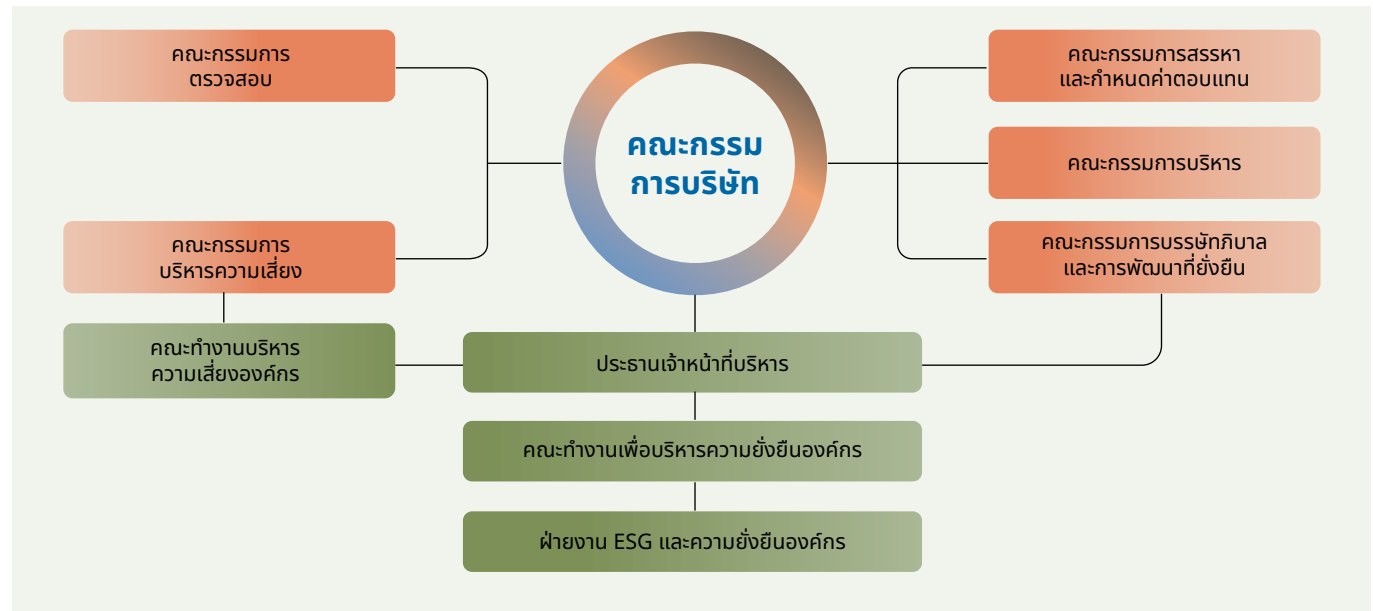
คณะกรรมการ
ตรวจสอบ

คณะกรรมการ
บริหารความเสี่ยง

คณะทำงานบริหาร
ความเสี่ยงองค์กร

คณะกรรม
การบริษัท

คณะกรรมการสรรหา
และกำหนดค่าตอบแทน

คณะกรรมการบริหาร

คณะกรรมการบรรษัทภิบาล
และการพัฒนาที่ยั่งยืน

ประธานเจ้าหน้าที่บริหาร

คณะทำงานเพื่อบริหารความยั่งยืนองค์กร

ฝ่ายงาน ESG และความยั่งยืนองค์กร